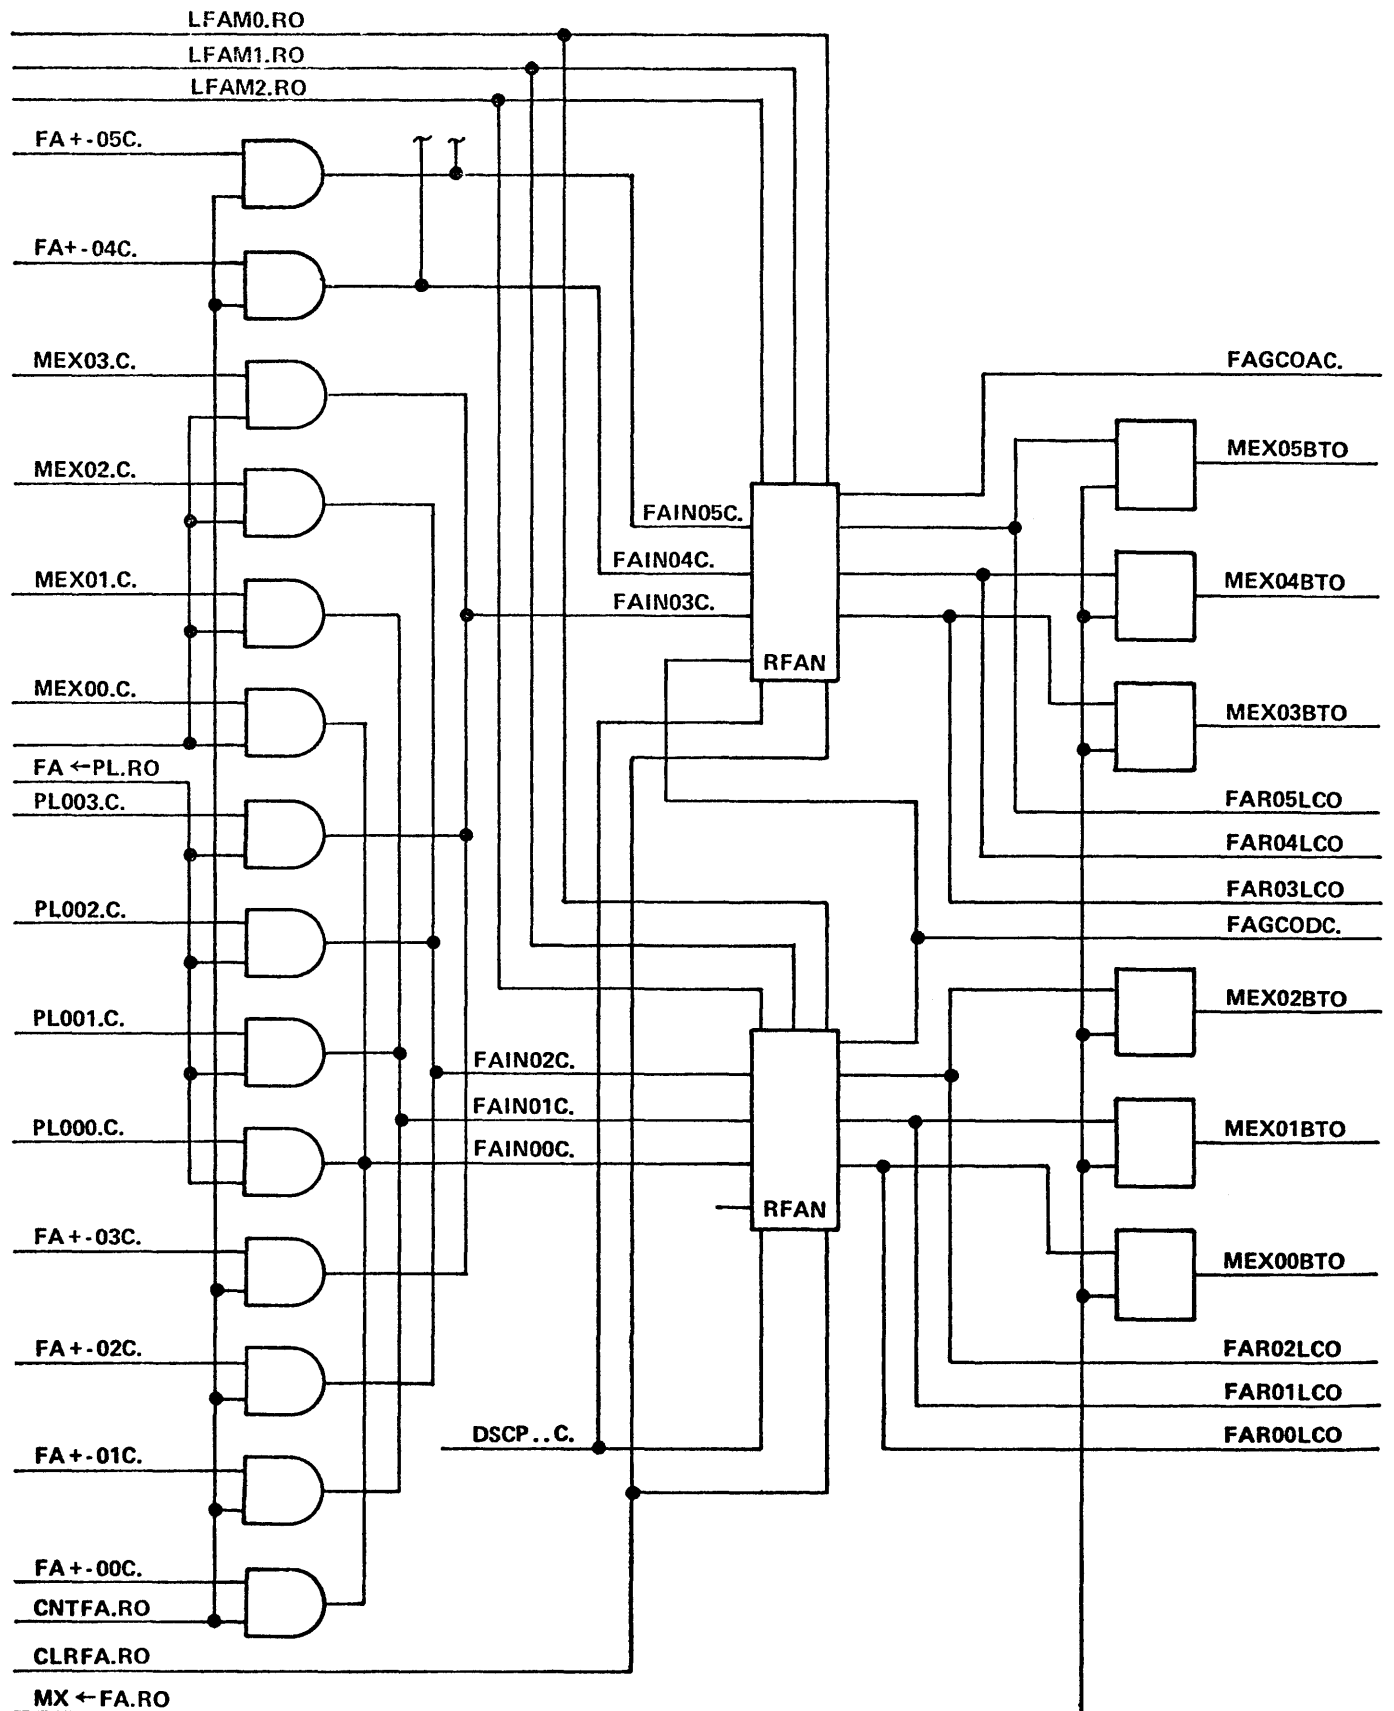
LFAM0.RO
LFAM1.RO
LFAM2.RO
FA+-05C.
FA+-04C.
MEX03.C.
MEX02.C.
MEX01.C.
MEX00.C.
FA ←PL.RO
PL003.C.
PL002.C.
PL001.C.
PL000.C.
FA+-03C.
FA+-02C.
FA+-01C.
FA+-00C.
CNTFA.RO
CLRFA.RO
MX ←FA.RO
FAIN05C.
FAIN04C.
FAIN03C.
RFAN
FAIN02C.
FAIN01C.
FAIN00C.
RFAN
DSCP..C.
FAGCOAC.
MEX05BTO
MEX04BTO
MEX03BTO
FAR05LCO
FAR04LCO
FAR03LCO
FAGCODC.
MEX02BTO
MEX01BTO
MEX00BTO
FAR02LCO
FAR01LCO
FAR00LCO